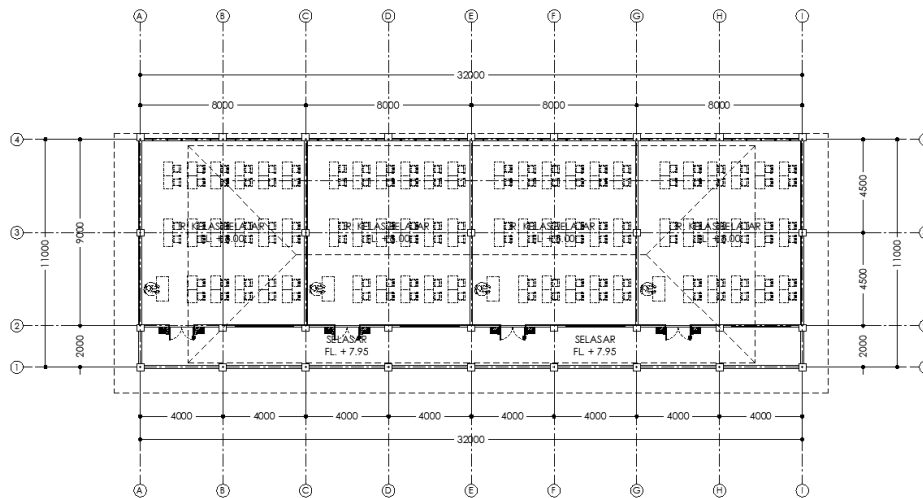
A B C D E F G H I

32000

8000 8000 8000 8000

4
3
2
1

11000
9000
2000

4500
4500
11000
2000

R. KELAS BELAJAR
FL. +8.00

R. KELAS BELAJAR
FL. +8.00

R. KELAS BELAJAR
FL. +8.00

R. KELAS BELAJAR
FL. +8.00

SELASAR
FL. + 7.95

SELASAR
FL. + 7.95

4000 4000 4000 4000 4000 4000 4000 4000

32000

A B C D E F G H I